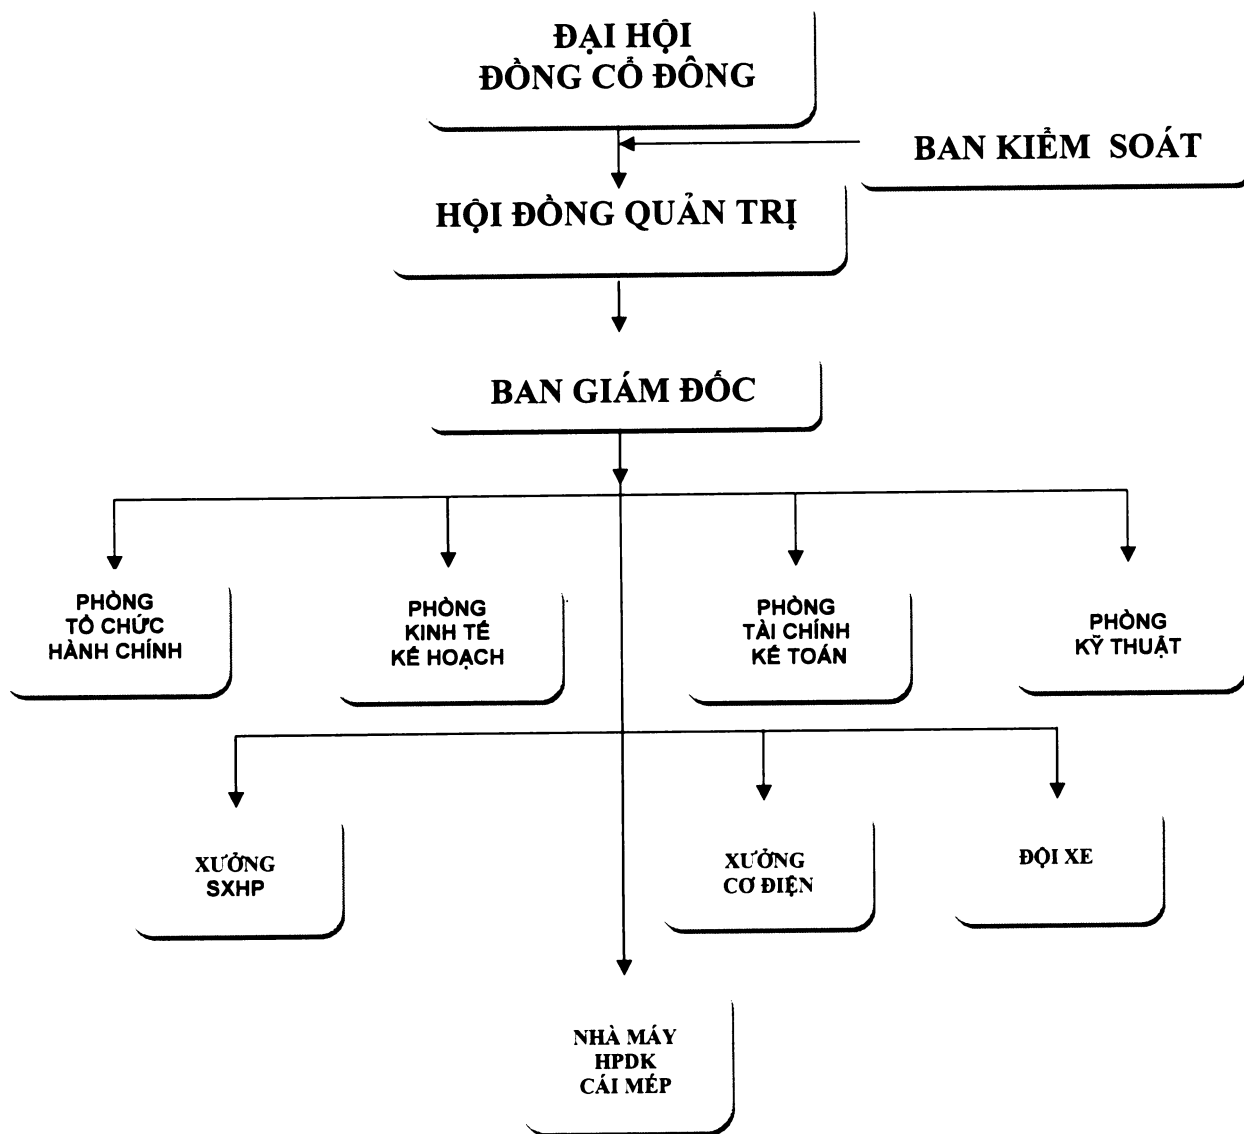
ĐẠI HỘI
ĐỒNG CỔ ĐÔNG

BAN KIỂM SOÁT

HỘI ĐỒNG QUẢN TRỊ

BAN GIÁM ĐỐC

PHÒNG
TỔ CHỨC
HÀNH CHÍNH

PHÒNG
KINH TẾ
KẾ HOẠCH

PHÒNG
TÀI CHÍNH
KẾ TOÁN

PHÒNG
KỸ THUẬT

XƯỞNG
SXHP

XƯỞNG
CƠ ĐIỆN

ĐỘI XE

NHÀ MÁY
HPDK
CÁI MÉP